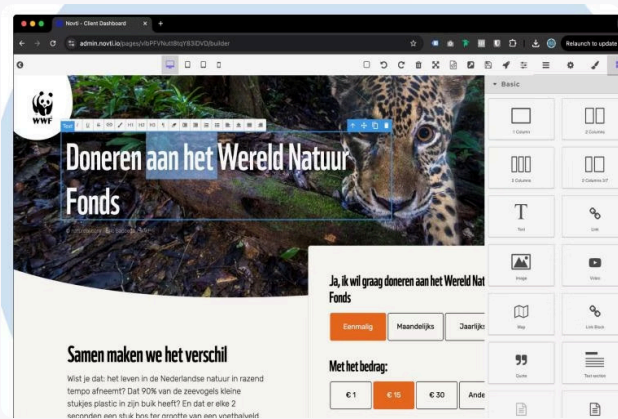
Novi - Client Dashboard

admin.novti.io/pages/vlbPFVNutt9tqY93lDVD/builder

Relaunch to update

WWF

Text

Doneren aan het Wereld Natuur Fonds

Basic

1 Column

2 Columns

3 Columns

2 Columns 3/7

Text

Link

Image

Video

Map

Link Block

Quote

Text section

Ja, ik wil graag doneren aan het Wereld Nat Fonds

Eenmalig

Maandelijks

Jaarlijks

Met het bedrag:

€ 1

€ 15

€ 30

Ande

Samen maken we het verschil

Wist je dat: het leven in de Nederlandse natuur in razend tempo afneemt? Dat 90% van de zeevogels kleine stukjes plastic in zijn buik heeft? En dat er elke 2 seconden een stuk bos ter grootte van een voetbalveld